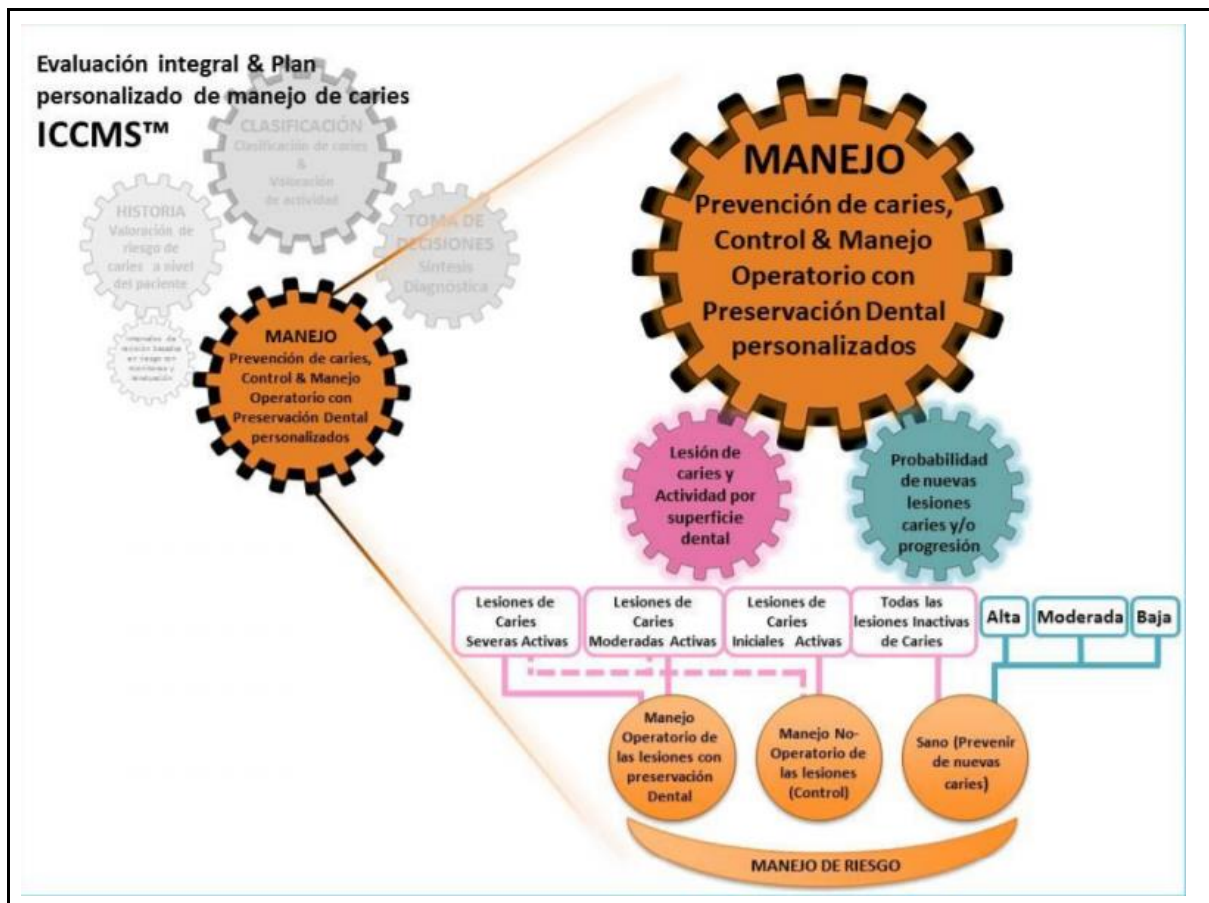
Evaluación integral & Plan personalizado de manejo de caries
ICCMS™

CLASIFICACIÓN
Clasificación de caries & Valoración de actividad

HISTORIA
Valoración de riesgo de caries a nivel del paciente

TOMA DE DECISIONES
Síntesis Diagnóstica

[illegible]

MANEJO
Prevención de caries, Control & Manejo Operatorio con Preservación Dental personalizados

MANEJO
Prevención de caries, Control & Manejo Operatorio con Preservación Dental personalizados

Lesión de caries y Actividad por superficie dental

Probabilidad de nuevas lesiones caries y/o progresión

Lesiones de Caries Severas Activas

Lesiones de Caries Moderadas Activas

Lesiones de Caries Iniciales Activas

Todas las lesiones Inactivas de Caries

Alta

Moderada

Baja

Manejo Operatorio de las lesiones con preservación Dental

Manejo No-Operatorio de las lesiones (Control)

Sano (Prevenir de nuevas caries)

MANEJO DE RIESGO